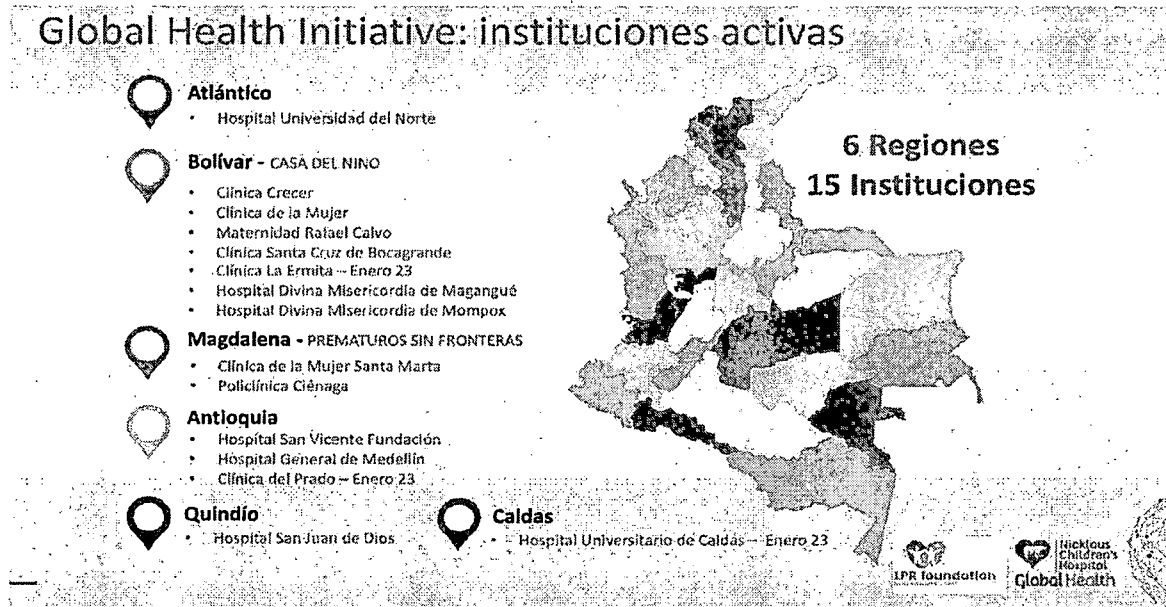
Global Health Initiative: instituciones activas

Atlántico
• Hospital Universidad del Norte

Bolívar - CASA DEL NINO
• Clínica Crecer
• Clínica de la Mujer
• Maternidad Rafael Calvo
• Clínica Santa Cruz de Bocagrande
• Clínica La Ermita – Enero 23
• Hospital Divina Misericordia de Magangué
• Hospital Divina Misericordia de Mompox

Magdalena - PREMATUROS SIN FRONTERAS
• Clínica de la Mujer Santa Marta
• Policlínica Ciénaga

Antioquia
• Hospital San Vicente Fundación
• Hospital General de Medellín
• Clínica del Prado – Enero 23

Quindío
• Hospital San Juan de Dios

Caldas
• Hospital Universitario de Caldas – Enero 23

6 Regiones
15 Instituciones

LPR foundation

Nicklaus Children's Hospital Global Health